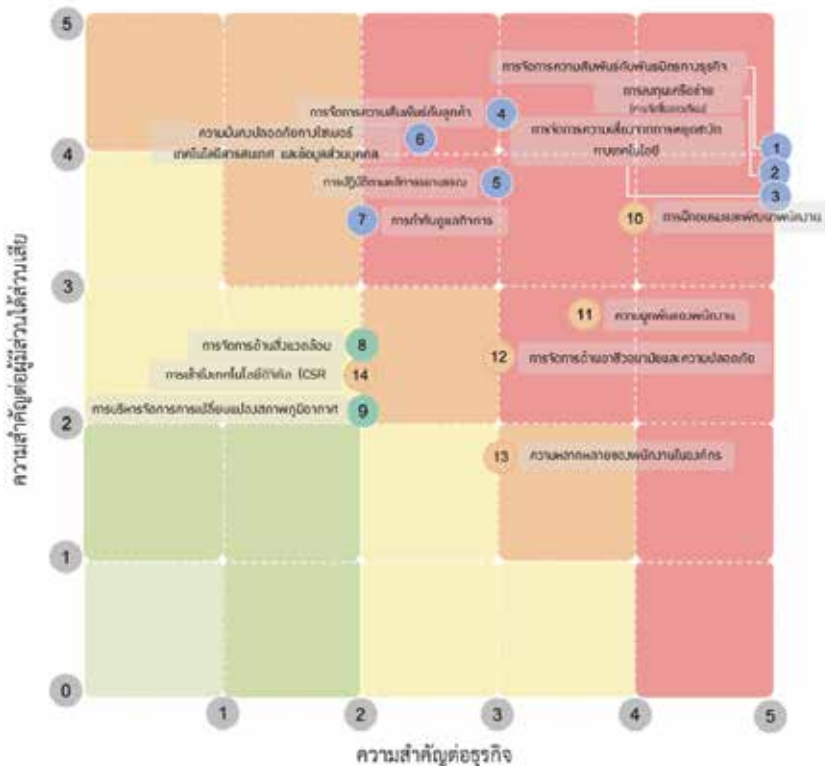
5

4

3

2

1

0

ความสำคัญต่อผู้มีส่วนได้ส่วนเสีย

การจัดการความสัมพันธ์กับพันธมิตรทางธุรกิจ

การบุกเบิกตลาด
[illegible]

การจัดการความเสี่ยงจากการหยุดชะงัก
ทางเทคโนโลยี

1

2

3

การจัดการความสัมพันธ์กับลูกค้า

4

ความมั่นคงปลอดภัยทางไซเบอร์
เทคโนโลยีสารสนเทศ และข้อมูลส่วนบุคคล

6

การปฏิบัติตามหลักการตลาดและ

5

7

การกำกับดูแลกิจการ

10

การฝึกอบรมและพัฒนาพนักงาน

11

ความผูกพันของพนักงาน

การจัดการด้านสิ่งแวดล้อม

8

12

การจัดการด้านอาชีวอนามัยและความปลอดภัย

การลงทุนทางสังคมและ CSR

14

การบริหารจัดการการเปลี่ยนแปลงสภาพภูมิอากาศ

9

13

ความหลากหลายของพนักงานในองค์กร

1

2

3

4

5

ความสำคัญต่อธุรกิจ